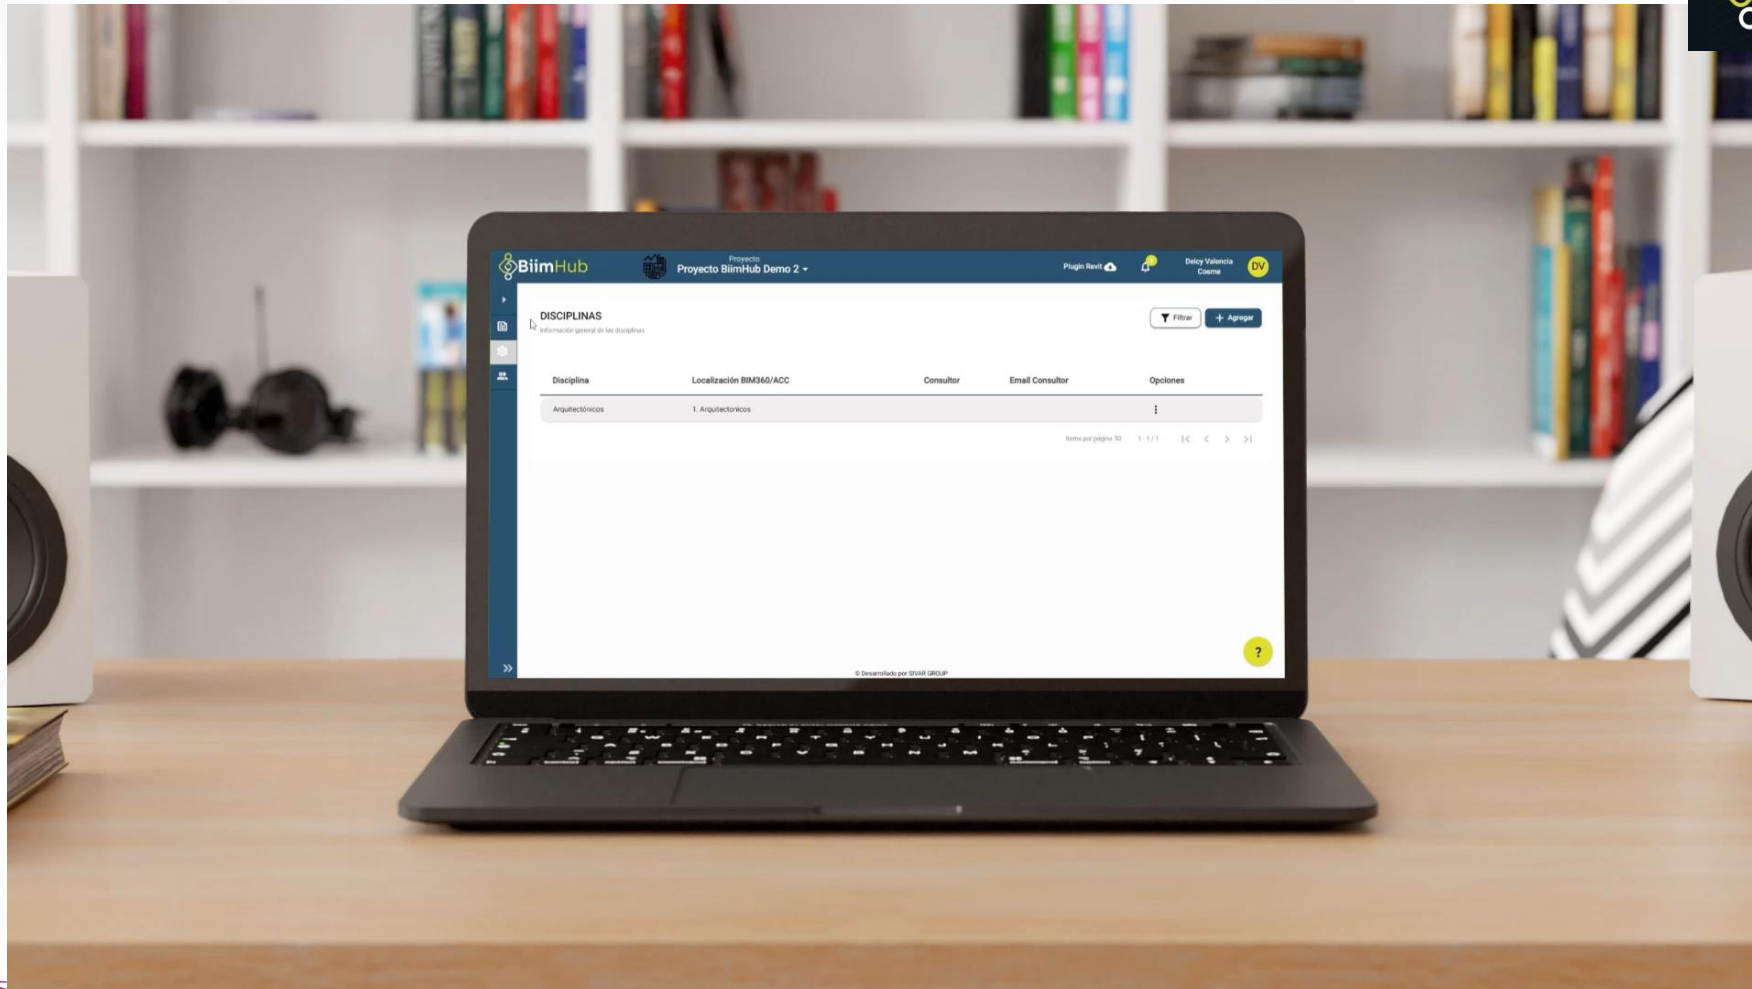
BiimHub

Proyecto
Proyecto BiimHub Demo 2

Plugin Revit

Deicy Valencia Cosme

DV

DISCIPLINAS
Información general de las disciplinas

Filtrar
+ Agregar

| Disciplina | Localización BIM360/ACC | Consultor | Email Consultor | Opciones |
|---|---|---|---|---|
| Arquitectónicos | 1. Arquitectonicos | | | ⋮ |

Items por página 10 1 - 1 / 1

?

© Desarrollado por SIVAR GROUP